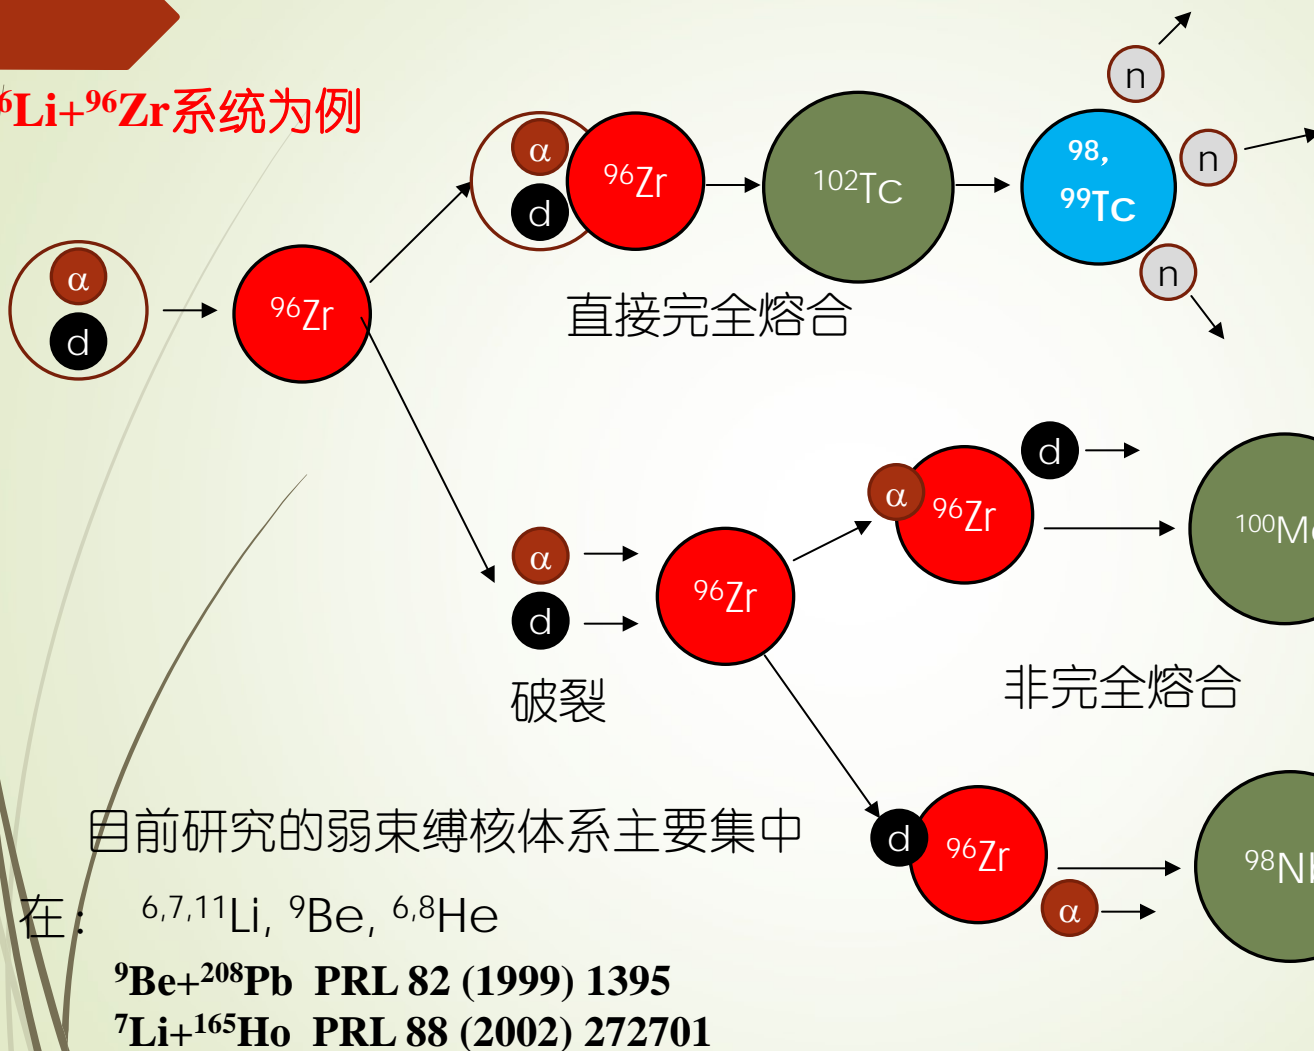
${}^{6}$Li+${}^{96}$Zr系统为例

α
d
${}^{96}$Zr
α
d
${}^{96}$Zr
${}^{102}$Tc
98, ${}^{99}$Tc
n
n
n
直接完全熔合

α
d
破裂
${}^{96}$Zr
d
α
${}^{96}$Zr
${}^{100}$M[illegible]
非完全熔合
d
${}^{96}$Zr
α
${}^{98}$N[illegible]

目前研究的弱束缚核体系主要集中在： ${}^{6,7,11}$Li, ${}^{9}$Be, ${}^{6,8}$He
${}^{9}$Be+${}^{208}$Pb PRL 82 (1999) 1395
${}^{7}$Li+${}^{165}$Ho PRL 88 (2002) 272701